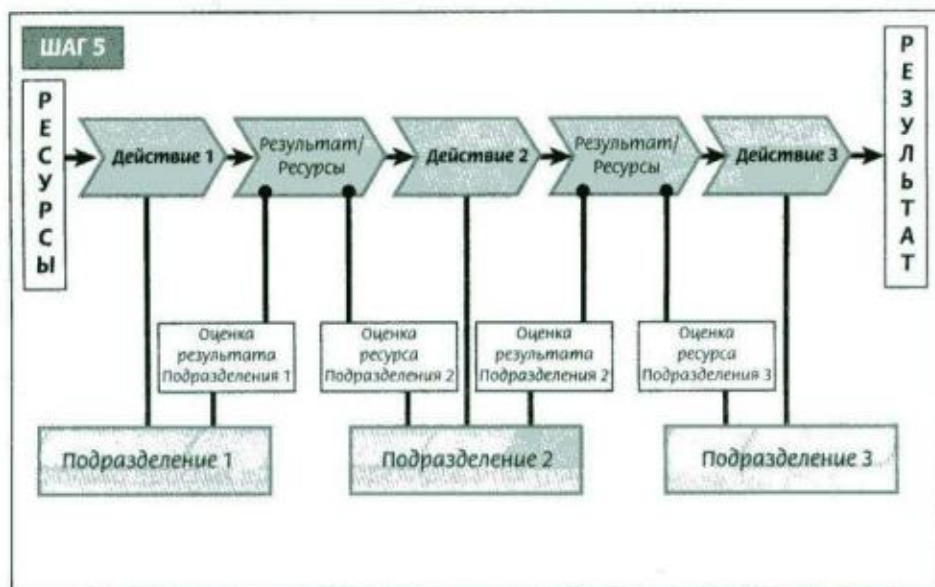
ШАГ 5

РЕСУРСЫ

Действие 1

Результат/ Ресурсы

Действие 2

Результат/ Ресурсы

Действие 3

РЕЗУЛЬТАТ

Оценка результата Подразделения 1

Оценка ресурса Подразделения 2

Оценка результата Подразделения 2

Оценка ресурса Подразделения 3

Подразделение 1

Подразделение 2

Подразделение 3